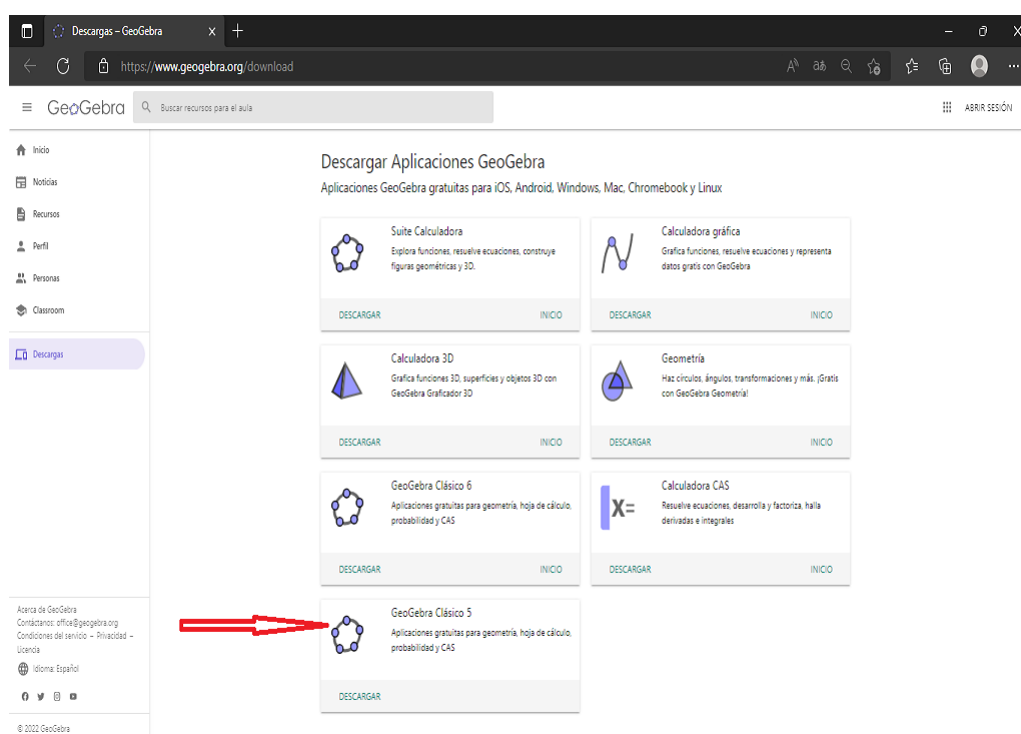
Descargas – GeoGebra

https://www.geogebra.org/download

GeoGebra

Buscar recursos para el aula

ABRIR SESIÓN

Inicio

Noticias

Recursos

Perfil

Personas

Classroom

Descargas

Descargar Aplicaciones GeoGebra

Aplicaciones GeoGebra gratuitas para iOS, Android, Windows, Mac, Chromebook y Linux

Suite Calculadora

Explora funciones, resuelve ecuaciones, construye figuras geométricas y 3D.

DESCARGAR

INICIO

Calculadora gráfica

Grafica funciones, resuelve ecuaciones y representa datos gratis con GeoGebra

DESCARGAR

INICIO

Calculadora 3D

Grafica funciones 3D, superficies y objetos 3D con GeoGebra Graficador 3D

DESCARGAR

INICIO

Geometría

Haz círculos, ángulos, transformaciones y más. ¡Gratis con GeoGebra Geometría!

DESCARGAR

INICIO

GeoGebra Clásico 6

Aplicaciones gratuitas para geometría, hoja de cálculo, probabilidad y CAS

DESCARGAR

INICIO

Calculadora CAS

Resuelve ecuaciones, desarrolla y factoriza, halla derivadas e integrales

X=

DESCARGAR

INICIO

GeoGebra Clásico 5

Aplicaciones gratuitas para geometría, hoja de cálculo, probabilidad y CAS

DESCARGAR

Acerca de GeoGebra
Contáctanos: office@geogebra.org
Condiciones del servicio – Privacidad – Licencia

Idioma: Español

© 2022 GeoGebra